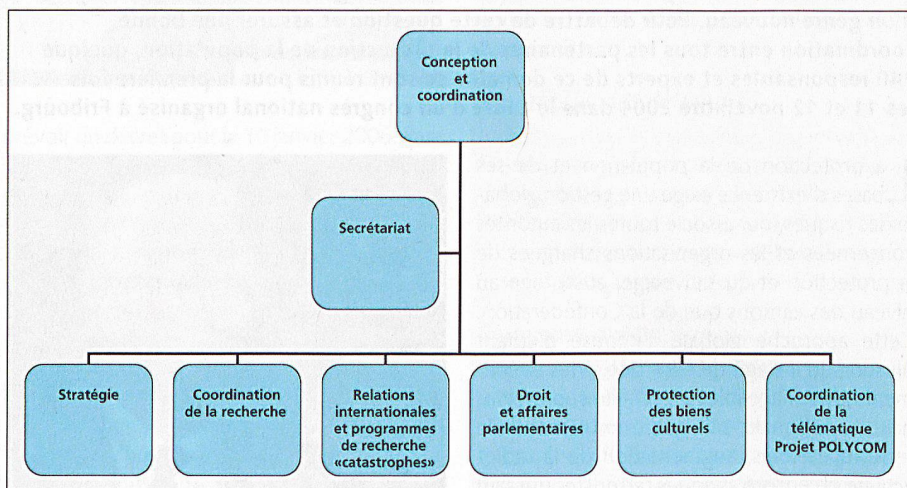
Conception et coordination

Secrétariat

Stratégie

Coordination de la recherche

Relations internationales et programmes de recherche «catastrophes»

Droit et affaires parlementaires

Protection des biens culturels

Coordination de la télématique Projet POLYCOM